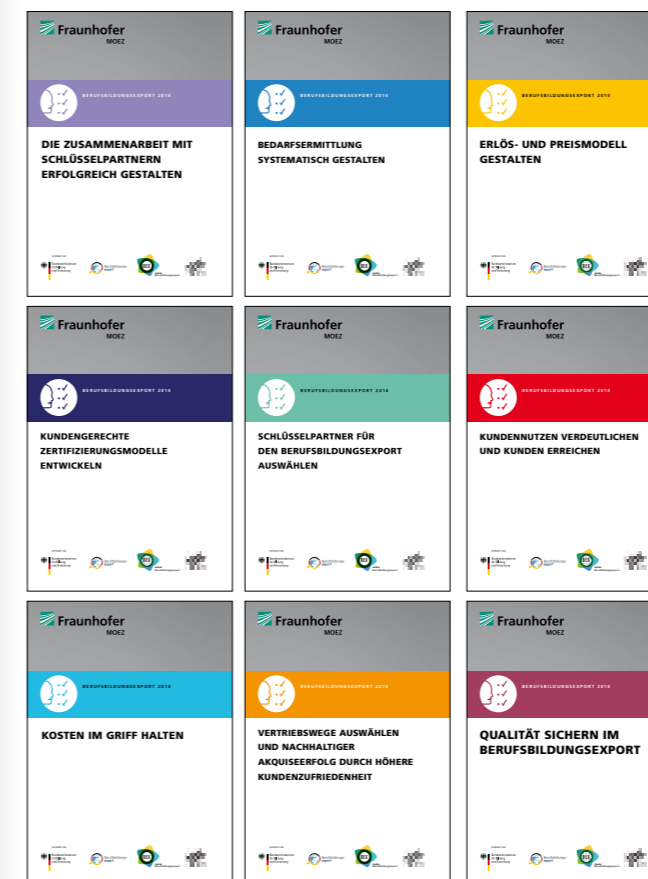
Fraunhofer
MOEZ

BERUFSBILDUNGSEXPORT 2016

DIE ZUSAMMENARBEIT MIT SCHLÜSSELPARTNERN ERFOLGREICH GESTALTEN

Fraunhofer
MOEZ

BERUFSBILDUNGSEXPORT 2016

BEDARFSERMITTLUNG SYSTEMATISCH GESTALTEN

Fraunhofer
MOEZ

BERUFSBILDUNGSEXPORT 2016

ERLÖS- UND PREISMODELL GESTALTEN

Fraunhofer
MOEZ

BERUFSBILDUNGSEXPORT 2016

KUNDENGERECHTE ZERTIFIZIERUNGSMODELLE ENTWICKELN

Fraunhofer
MOEZ

BERUFSBILDUNGSEXPORT 2016

SCHLÜSSELPARTNER FÜR DEN BERUFSBILDUNGSEXPORT AUSWÄHLEN

Fraunhofer
MOEZ

BERUFSBILDUNGSEXPORT 2016

KUNDENNUTZEN VERDEUTLICHEN UND KUNDEN ERREICHEN

Fraunhofer
MOEZ

BERUFSBILDUNGSEXPORT 2016

KOSTEN IM GRIFF HALTEN

Fraunhofer
MOEZ

BERUFSBILDUNGSEXPORT 2016

VERTRIEBSWEGE AUSWÄHLEN UND NACHHALTIGER AKQUISEERFOLG DURCH HÖHERE KUNDENZUFRIEDENHEIT

Fraunhofer
MOEZ

BERUFSBILDUNGSEXPORT 2016

QUALITÄT SICHERN IM BERUFSBILDUNGSEXPORT